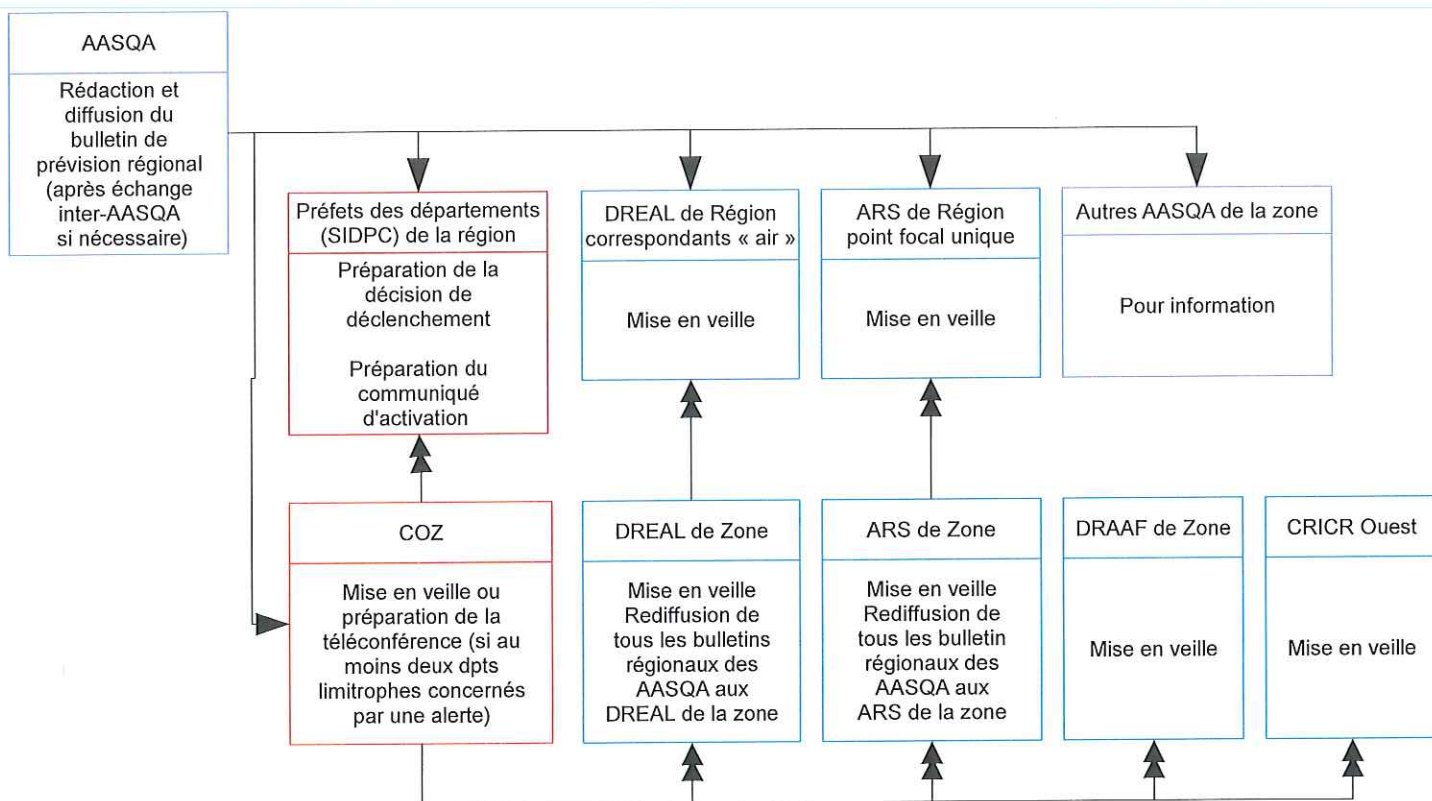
AASQA

Rédaction et diffusion du bulletin de prévision régional (après échange inter-AASQA si nécessaire)

Préfets des départements (SIDPC) de la région

Préparation de la décision de déclenchement

Préparation du communiqué d'activation

DREAL de Région correspondants « air »

Mise en veille

ARS de Région point focal unique

Mise en veille

Autres AASQA de la zone

Pour information

COZ

Mise en veille ou préparation de la téléconférence (si au moins deux dpts limitrophes concernés par une alerte)

DREAL de Zone

Mise en veille Rediffusion de tous les bulletins régionaux des AASQA aux DREAL de la zone

ARS de Zone

Mise en veille Rediffusion de tous les bulletin régionaux des AASQA aux ARS de la zone

DRAAF de Zone

Mise en veille

CRICR Ouest

Mise en veille